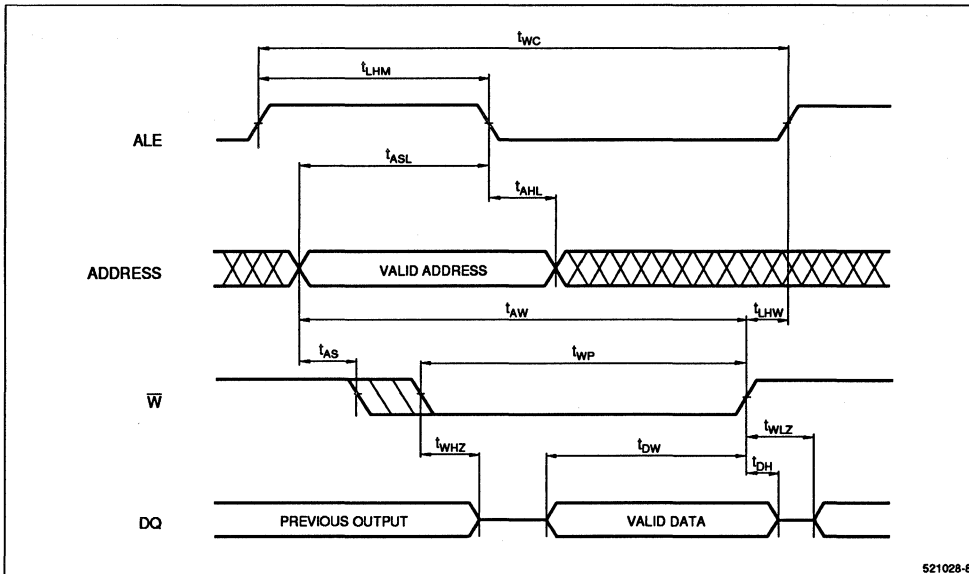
$t_{WC}$

$t_{LHM}$

ALE

$t_{ASL}$

$t_{AHL}$

ADDRESS

VALID ADDRESS

$t_{AW}$

$t_{LHW}$

$t_{AS}$

$t_{WP}$

$\overline{W}$

$t_{WLZ}$

$t_{WHZ}$

$t_{DW}$

$t_{DH}$

DQ

PREVIOUS OUTPUT

VALID DATA

521028-8